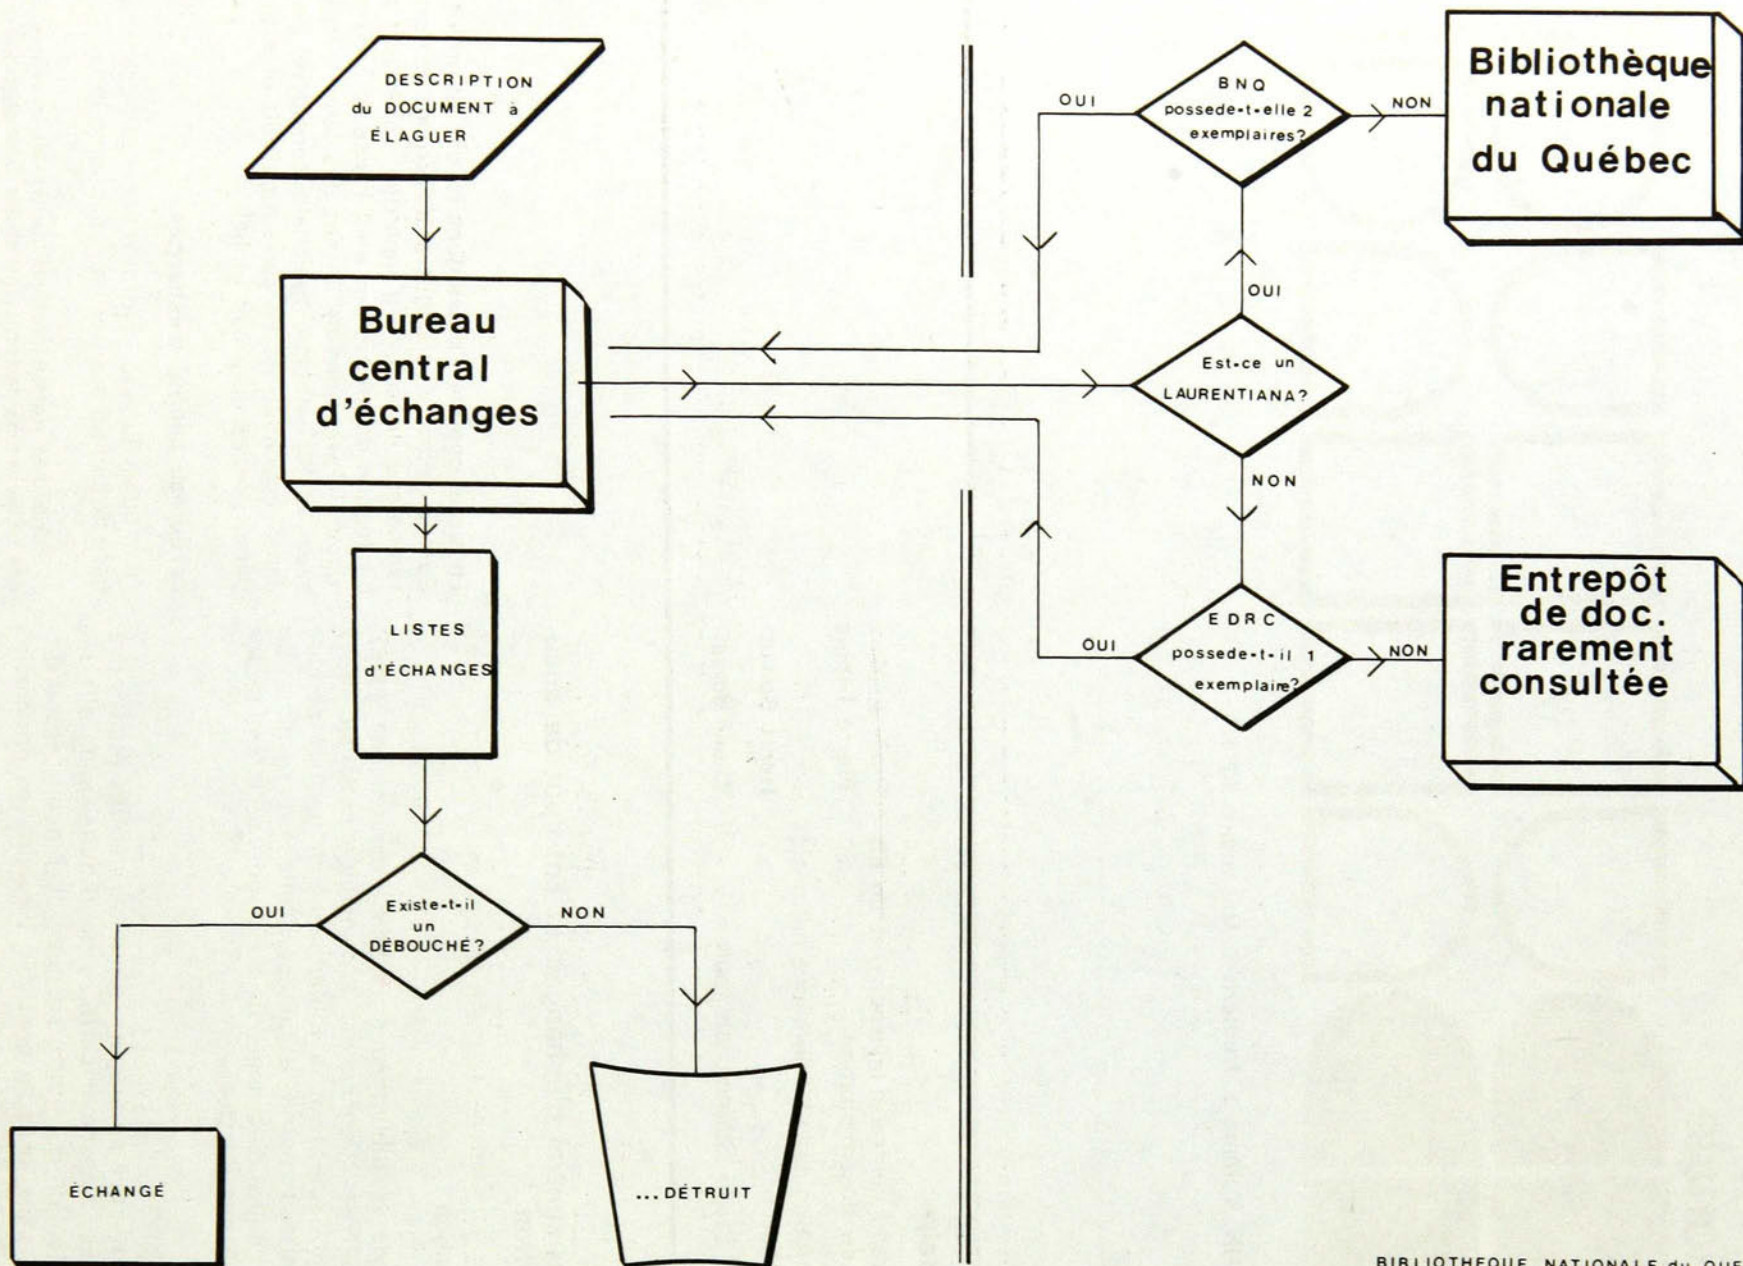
DESCRIPTION du DOCUMENT à ÉLAGUER

Bureau central d'échanges

LISTES d'ÉCHANGES

Existe-t-il un DÉBOUCHÉ?

OUI

NON

ÉCHANGÉ

... DÉTRUIT

OUI

BNQ possede-t-elle 2 exemplaires?

NON

Bibliothèque nationale du Québec

OUI

Est-ce un LAURENTIANA?

NON

OUI

EDRC possede-t-il 1 exemplaire?

NON

Entrepôt de doc. rarement consultée

BIBLIOTHEQUE NATIONALE du QUE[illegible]